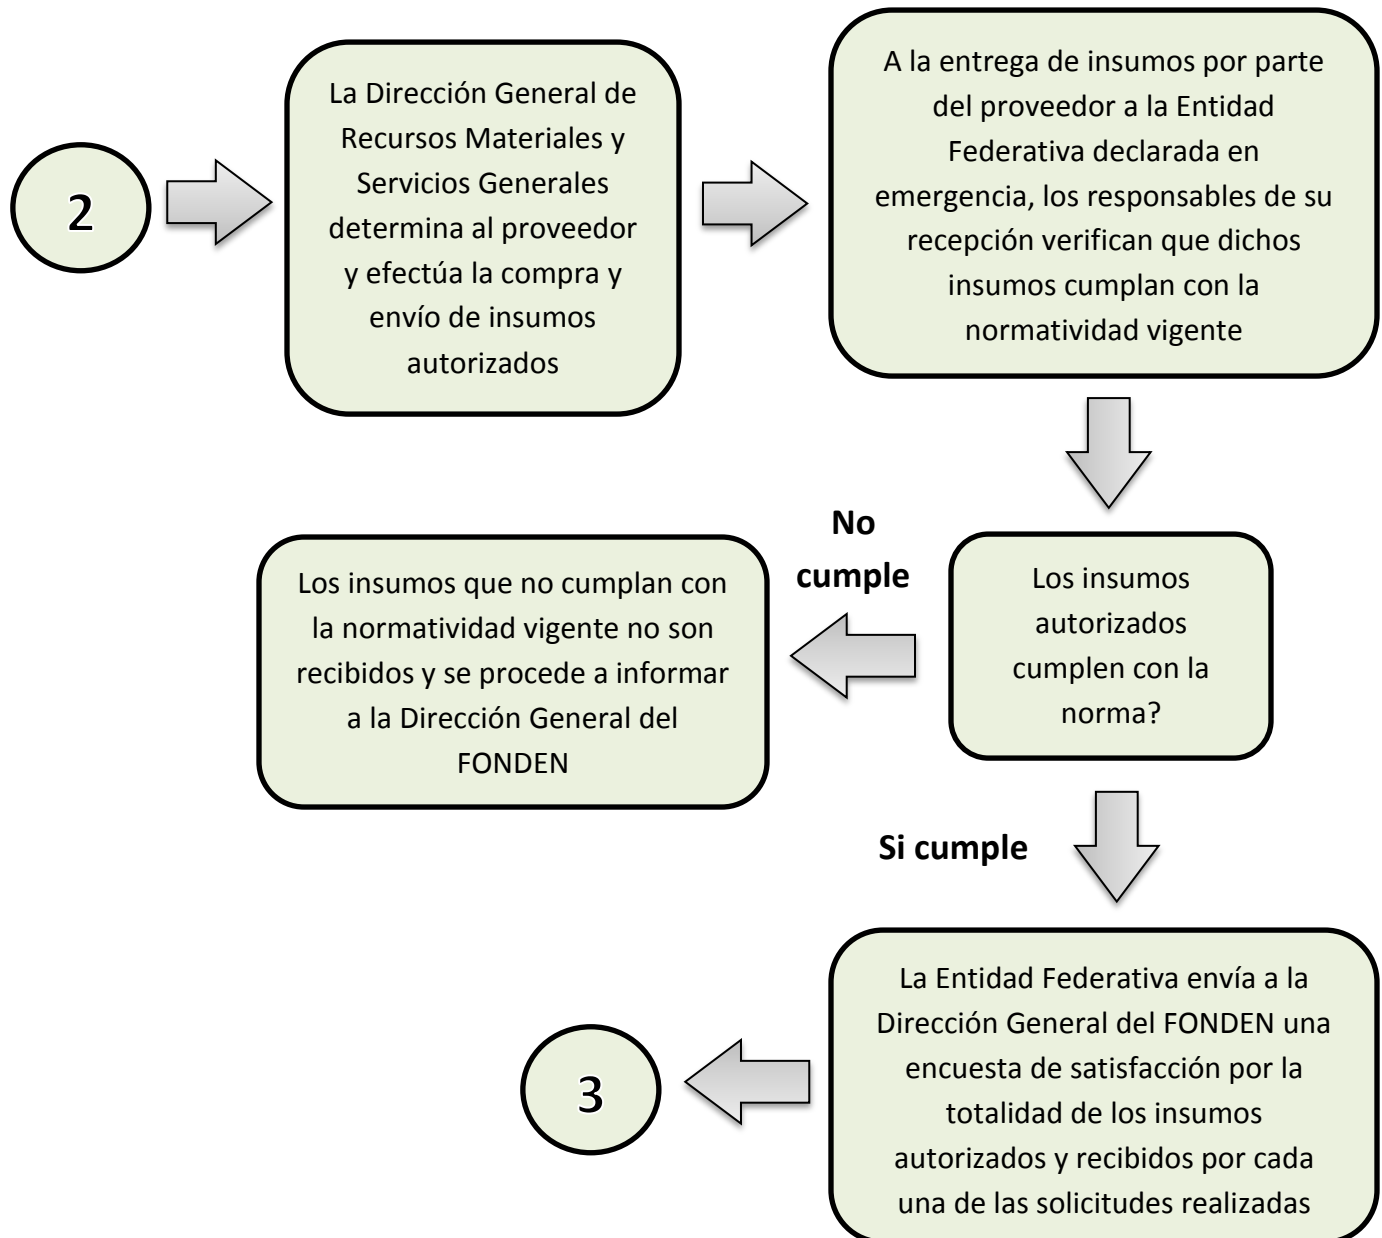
2

La Dirección General de Recursos Materiales y Servicios Generales determina al proveedor y efectúa la compra y envío de insumos autorizados

A la entrega de insumos por parte del proveedor a la Entidad Federativa declarada en emergencia, los responsables de su recepción verifican que dichos insumos cumplan con la normatividad vigente

Los insumos autorizados cumplen con la norma?

No cumple

Los insumos que no cumplan con la normatividad vigente no son recibidos y se procede a informar a la Dirección General del FONDEN

Si cumple

La Entidad Federativa envía a la Dirección General del FONDEN una encuesta de satisfacción por la totalidad de los insumos autorizados y recibidos por cada una de las solicitudes realizadas

3